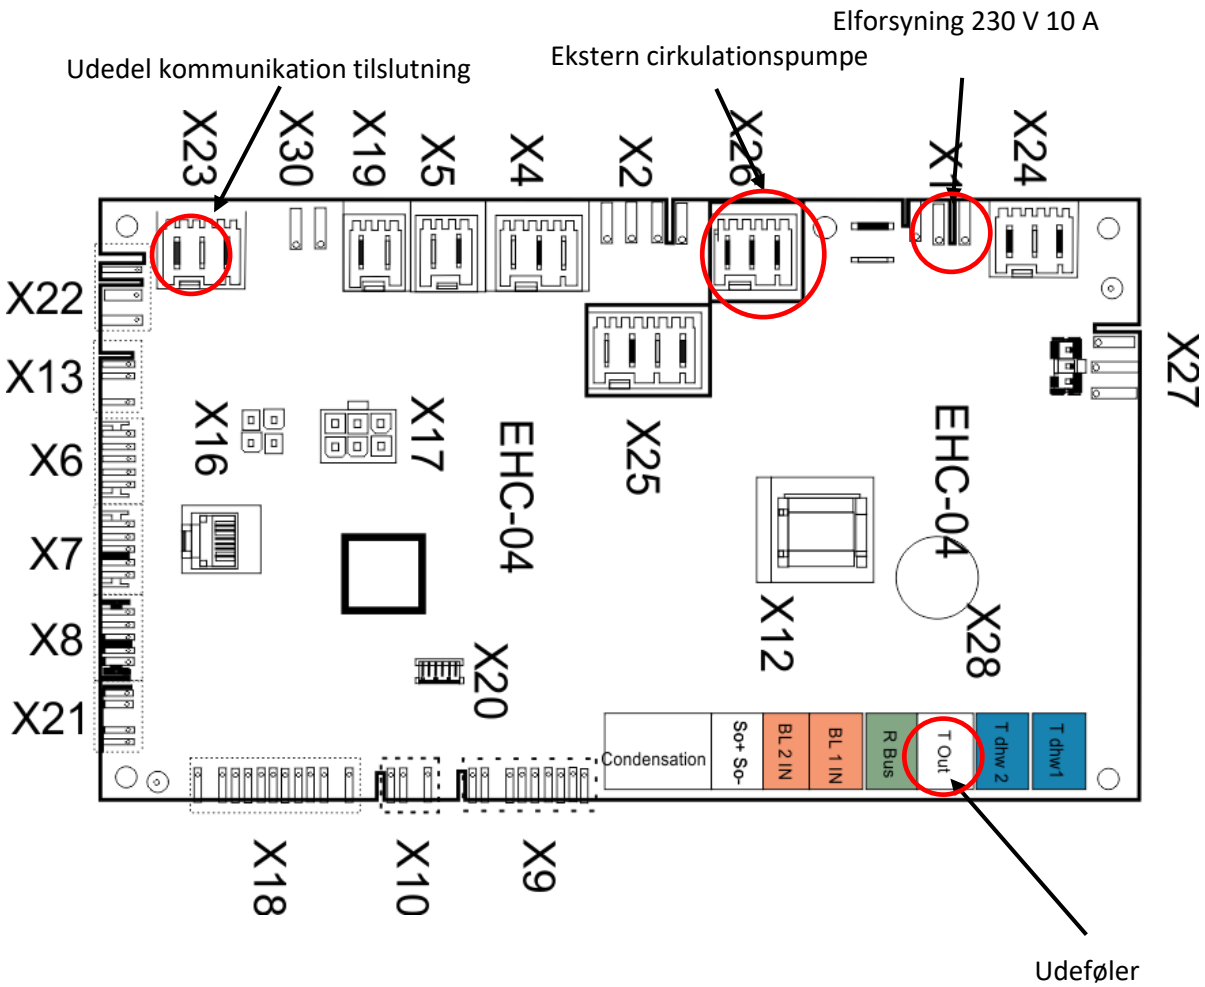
Elforsyning 230 V 10 A

Ekstern cirkulationspumpe

Udedel kommunikation tilslutning

X23 X30 X19 X5 X4 X2 X26 X1 X24

X22

X13

X6

X7

X8

X21

X16 X17 EHC-04 X25 EHC-04

X27

X12 X28

X20

Condensation So+ So- BL 2 IN BL 1 IN R Bus T Out T dhw 2 T dhw1

X18 X10 X9

Udeføler